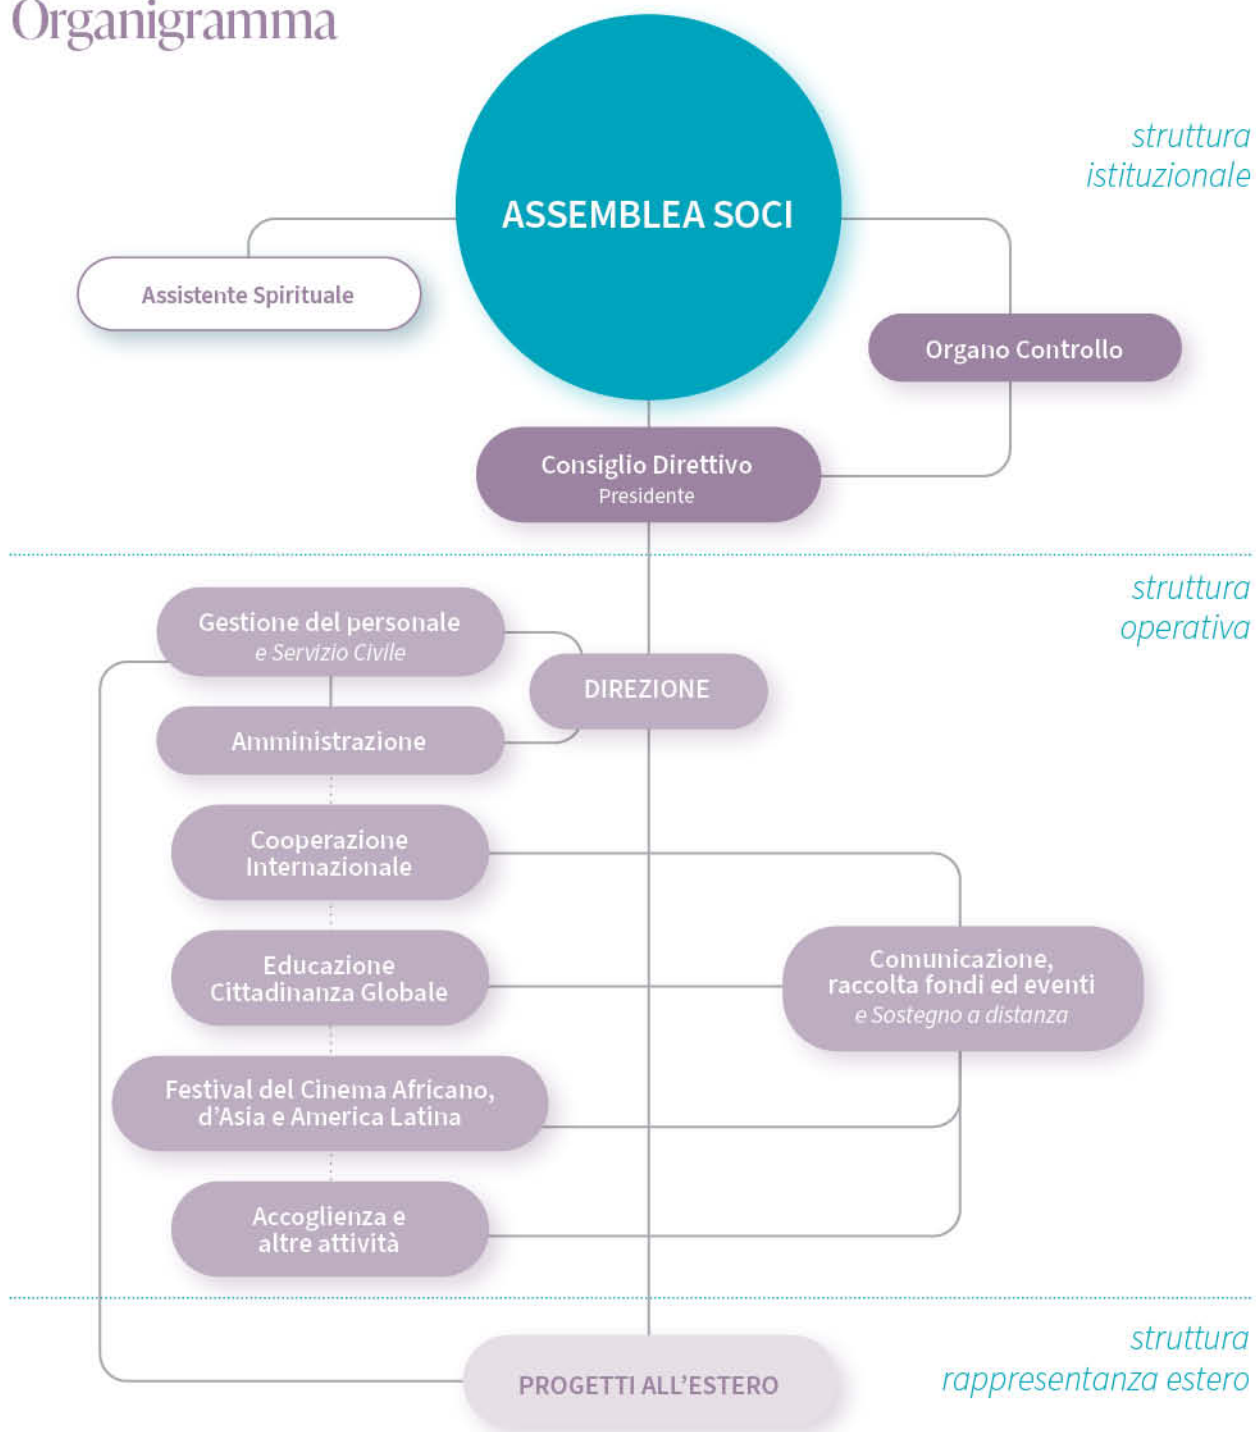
Organigramma

struttura istituzionale

ASSEMBLEA SOCI

Assistente Spirituale

Organo Controllo

Consiglio Direttivo
Presidente

struttura operativa

Gestione del personale
e Servizio Civile

DIREZIONE

Amministrazione

Cooperazione Internazionale

Educazione Cittadinanza Globale

Comunicazione, raccolta fondi ed eventi
e Sostegno a distanza

Festival del Cinema Africano, d'Asia e America Latina

Accoglienza e altre attività

struttura rappresentanza estero

PROGETTI ALL'ESTERO